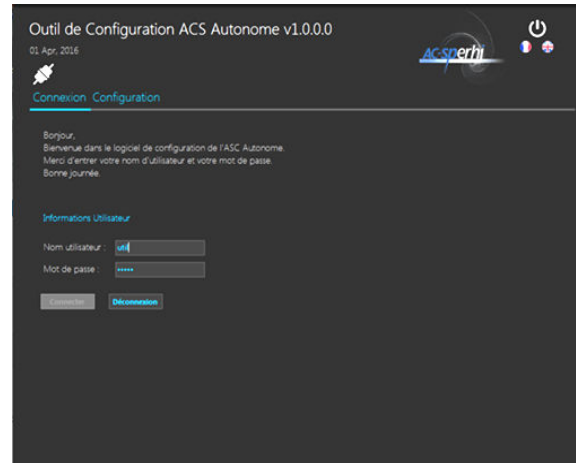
Outil de Configuration ACS Autonome v1.0.0.0
01 Apr, 2016

AC-Sperhi

Connexion Configuration

Bonjour,
Bienvenue dans le logiciel de configuration de l'ASC Autonome.
Merci d'entrer votre nom d'utilisateur et votre mot de passe.
Bonne journée.

Informations Utilisateur

Nom utilisateur : util
Mot de passe : •••••

Connecter Déconnexion